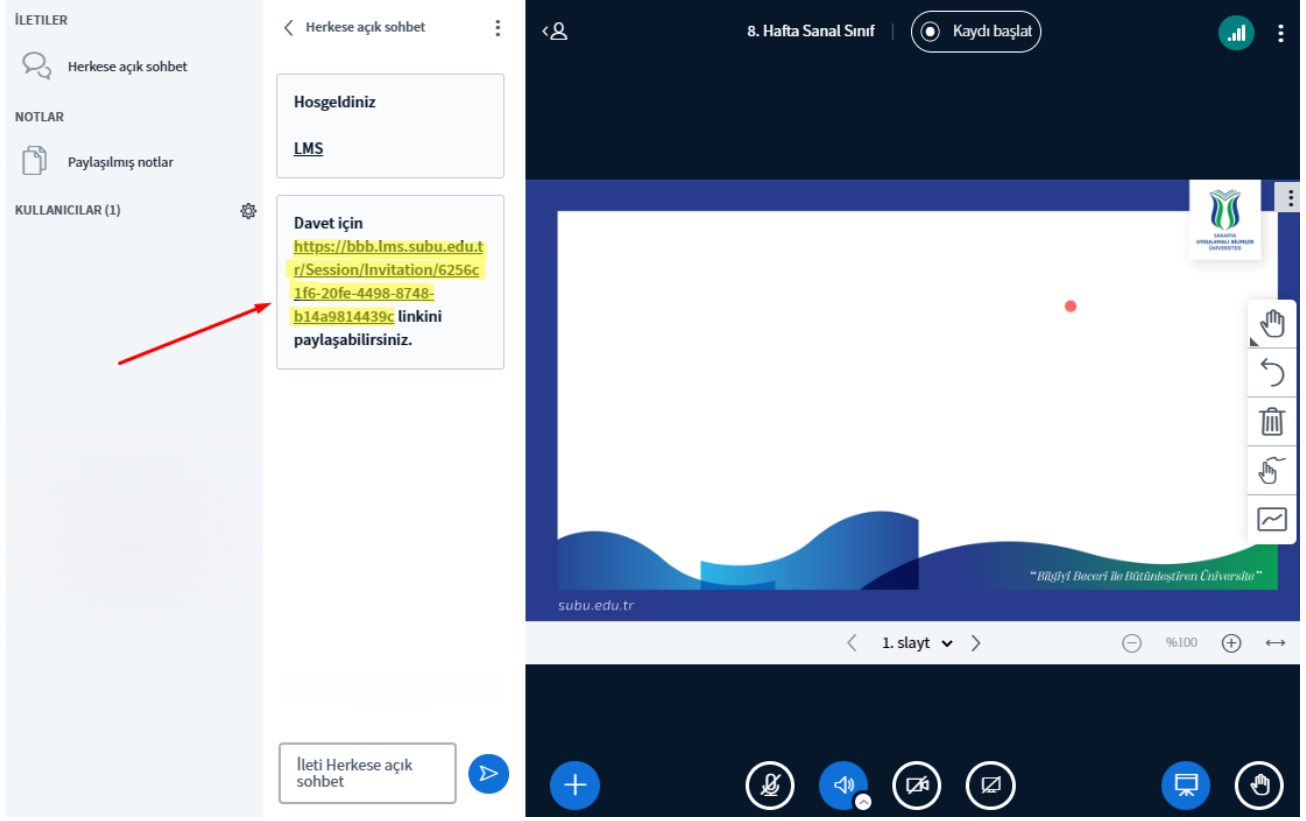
İLETILER

Herkese açık sohbet

NOTLAR

Paylaşılmış notlar

KULLANICILAR (1)

Herkese açık sohbet

Hosgeldiniz

LMS

Davet için https://bbb.lms.subu.edu.tr/Session/Invitation/6256c1f6-20fe-4498-8748-b14a9814439c linkini paylaşabilirsiniz.

İleti Herkese açık sohbet

8. Hafta Sanal Sınıf

Kaydı başlat

SAKARYA UYGULAMALI BİLİMLER ÜNİVERSİTESİ

"Bilgiyi Beceri ile Bütünleştiren Üniversite"

subu.edu.tr

1. slayt

%100